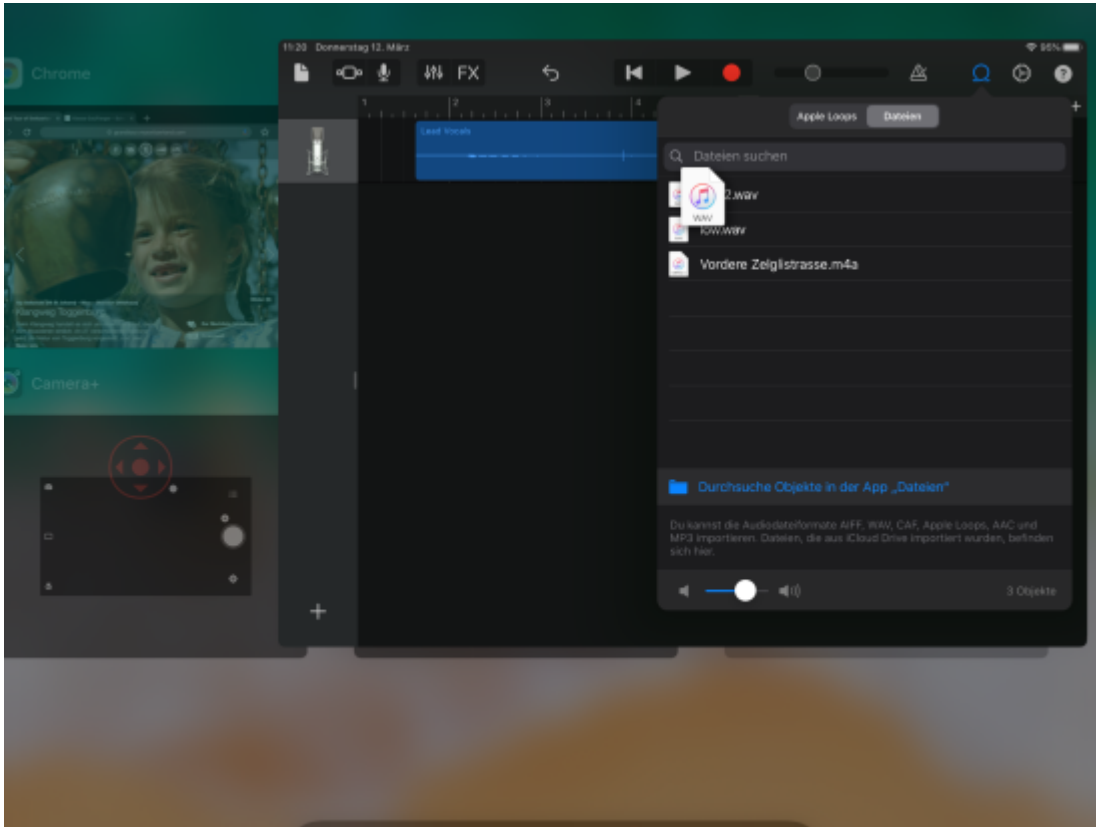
Chrome

Klangweg Toggenburg

Camera+

11:20 Donnerstag 12. März

95%

FX

1

2

3

4

Lead Vocals

Apple Loops

Dateien

Dateien suchen

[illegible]2.wav

WAV

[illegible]low.wav

Vordere Zelglistrasse.m4a

Durchsuche Objekte in der App „Dateien"

Du kannst die Audiodateiformate AIFF, WAV, CAF, Apple Loops, AAC und MP3 importieren. Dateien, die aus iCloud Drive importiert wurden, befinden sich hier.

3 Objekte

+